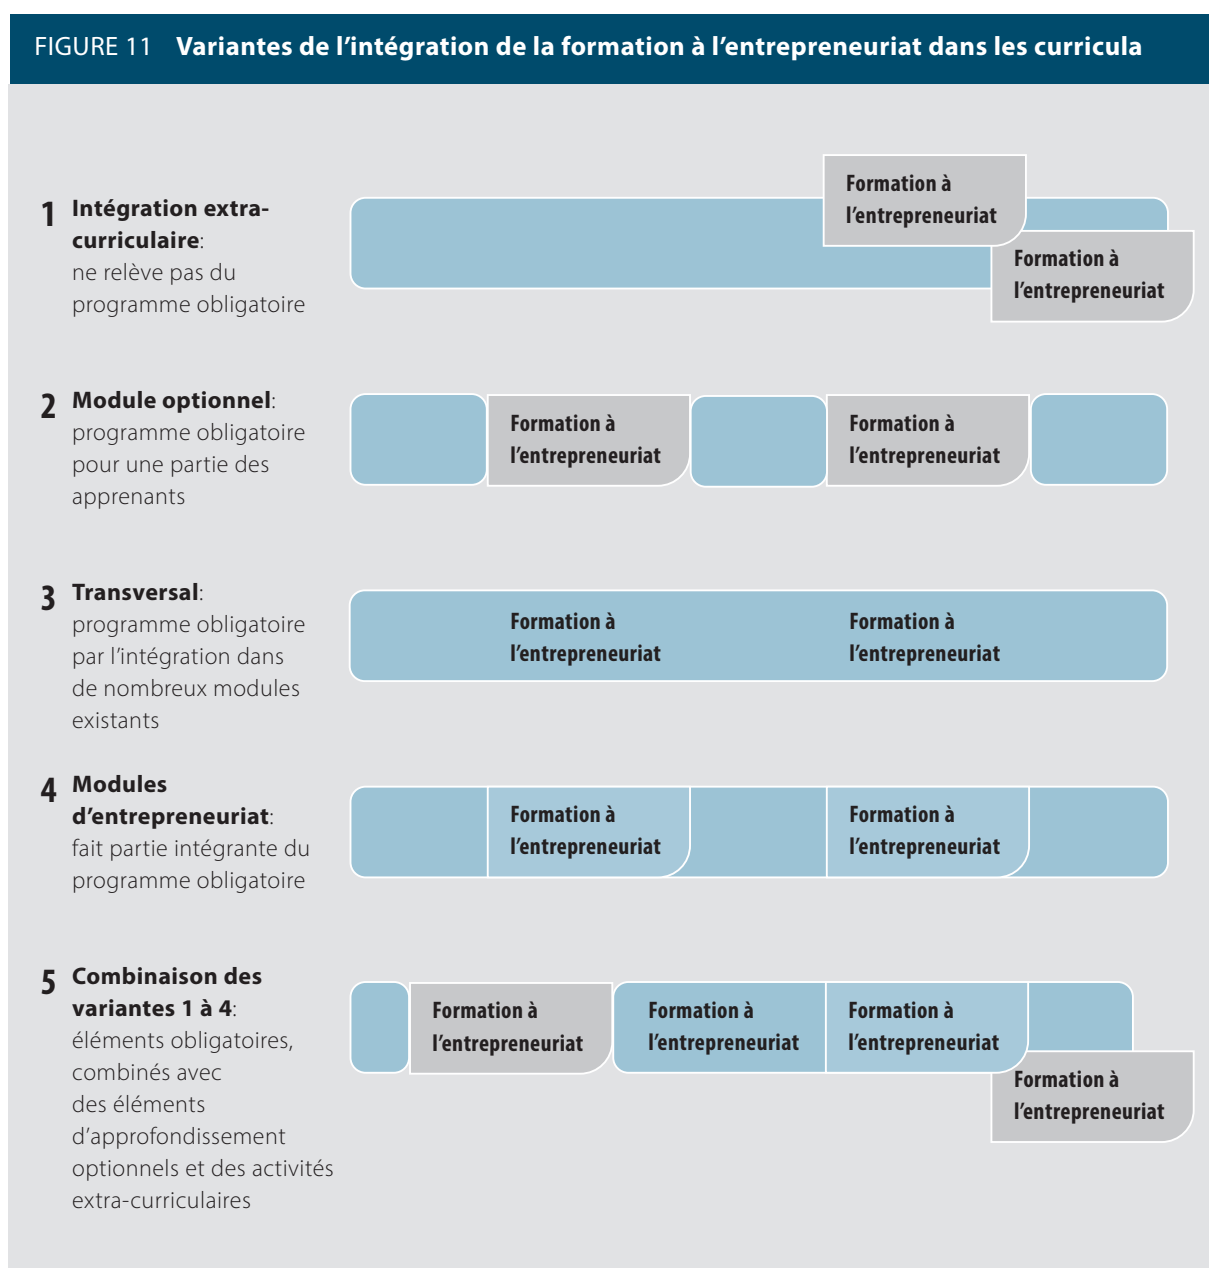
FIGURE 11 **Variantes de l'intégration de la formation à l'entrepreneuriat dans les curricula**

1 **Intégration extra-curriculaire**: ne relève pas du programme obligatoire

Formation à l'entrepreneuriat

Formation à l'entrepreneuriat

2 **Module optionnel**: programme obligatoire pour une partie des apprenants

Formation à l'entrepreneuriat

Formation à l'entrepreneuriat

3 **Transversal**: programme obligatoire par l'intégration dans de nombreux modules existants

Formation à l'entrepreneuriat

Formation à l'entrepreneuriat

4 **Modules d'entrepreneuriat**: fait partie intégrante du programme obligatoire

Formation à l'entrepreneuriat

Formation à l'entrepreneuriat

5 **Combinaison des variantes 1 à 4**: éléments obligatoires, combinés avec des éléments d'approfondissement optionnels et des activités extra-curriculaires

Formation à l'entrepreneuriat

Formation à l'entrepreneuriat

Formation à l'entrepreneuriat

Formation à l'entrepreneuriat